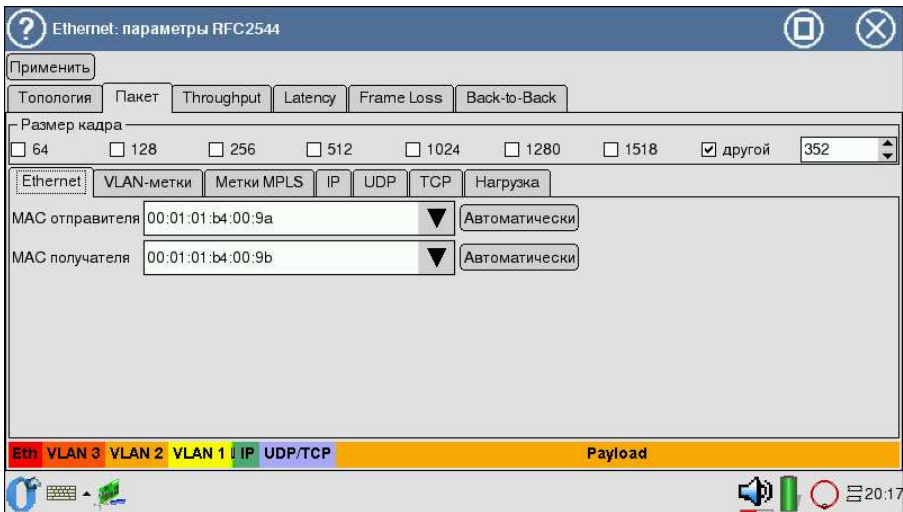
Ethernet: параметры RFC2544

Применить

Топология | Пакет | Throughput | Latency | Frame Loss | Back-to-Back

Размер кадра

64 | 128 | 256 | 512 | 1024 | 1280 | 1518 | другой | 352

Ethernet | VLAN-метки | Метки MPLS | IP | UDP | TCP | Нагрузка

MAC отправителя 00:01:01:b4:00:9a Автоматически

MAC получателя 00:01:01:b4:00:9b Автоматически

Eth VLAN 3 VLAN 2 VLAN 1 IP UDP/TCP Payload

20:17